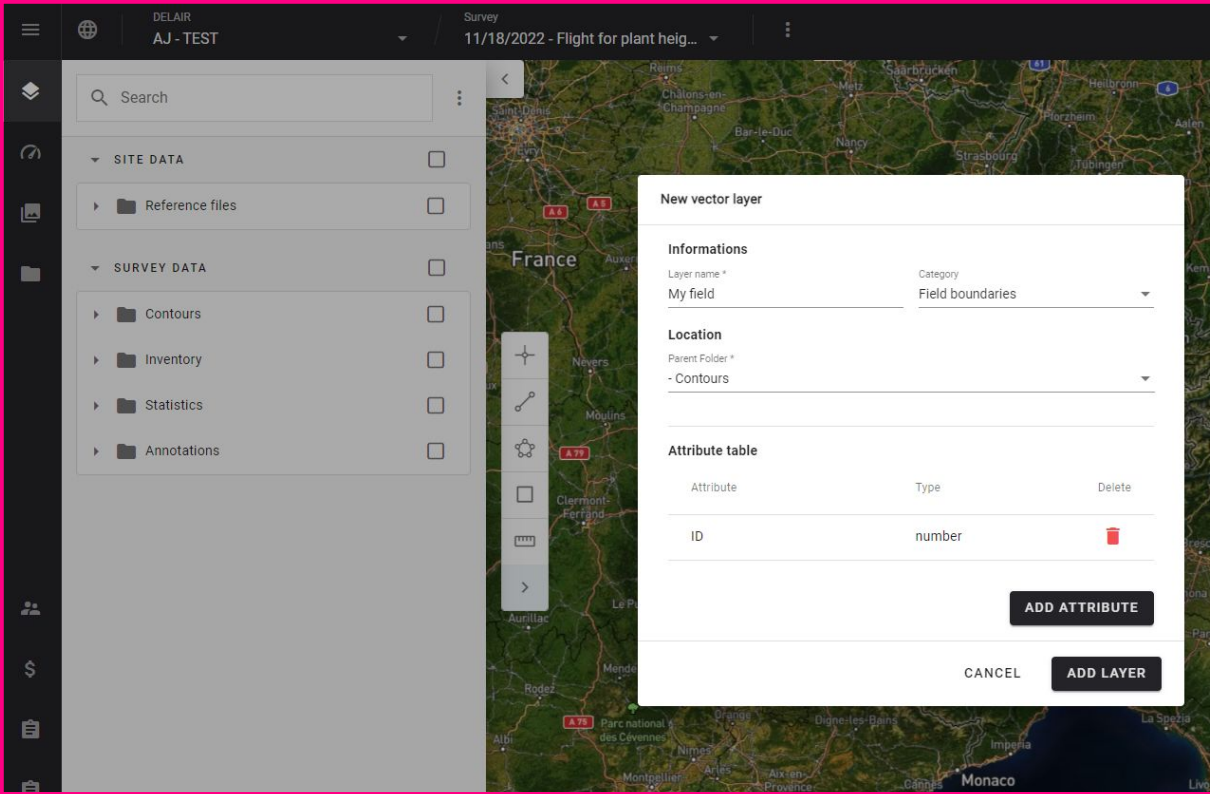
DELAIR
AJ - TEST

Survey
11/18/2022 - Flight for plant heig...

Search

SITE DATA

Reference files

SURVEY DATA

Contours

Inventory

Statistics

Annotations

Reims
Châlons-en-Champagne
Saint-Denis
Bar-le-Duc
Metz
Nancy
Saarbrücken
Strasbourg
Heilbronn
Pforzheim
Tübingen
Aalen
France
Auxerre
Nevers
Moulins
Clermont-Ferrand
Aurillac
Le Puy
Mende
Rodez
Albi
Parc national des Cévennes
Nîmes
Montpellier
Arles
Aix-en-Provence
Orange
Digne-les-Bains
Cannes
Monaco
Imperia
La Spezia
A 6
A 5
A 79
A 75

New vector layer

Informations

Layer name *
My field

Category
Field boundaries

Location

Parent Folder *
- Contours

Attribute table

| Attribute | Type | Delete |
|---|---|---|
| ID | number | |

ADD ATTRIBUTE

CANCEL

ADD LAYER